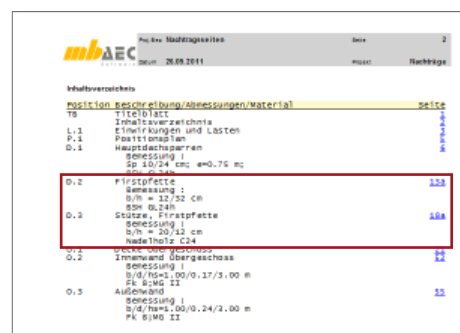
mbAEC Software

Proj.Bez. Nachtragsseiten

Datum 26.09.2011

Seite 2

Projekt Nachträge

Inhaltsverzeichnis

| Position | Beschreibung/Abmessungen/Material | Seite |
|---|---|---|
| TS | Titelblatt | 1 |
| | Inhaltsverzeichnis | 2 |
| L.1 | Einwirkungen und Lasten | 3 |
| P.1 | Positionsplan | 4 |
| D.1 | Hauptdachsparren | 5 |
| | Bemessung : | |
| | Sp 10/24 cm; e=0.75 m; | |
| | BSH GL24h | |
| D.2 | Firstpfette | 15a |
| | Bemessung : | |
| | b/h = 12/32 cm | |
| | BSH GL24h | |
| D.3 | Stütze, Firstpfette | 18a |
| | Bemessung : | |
| | b/h = 20/12 cm | |
| | Nadelholz C24 | |
| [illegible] | Decke über Geschoss | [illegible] |
| O.2 | Innenwand Obergeschoss | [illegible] |
| | Bemessung : | |
| | b/d/hs=1.00/0.17/3.00 m | |
| | Fk 8; MG II | |
| O.3 | Außenwand | 55 |
| | Bemessung : | |
| | b/d/hs=1.00/0.24/3.00 m | |
| | Fk 8; MG II | |